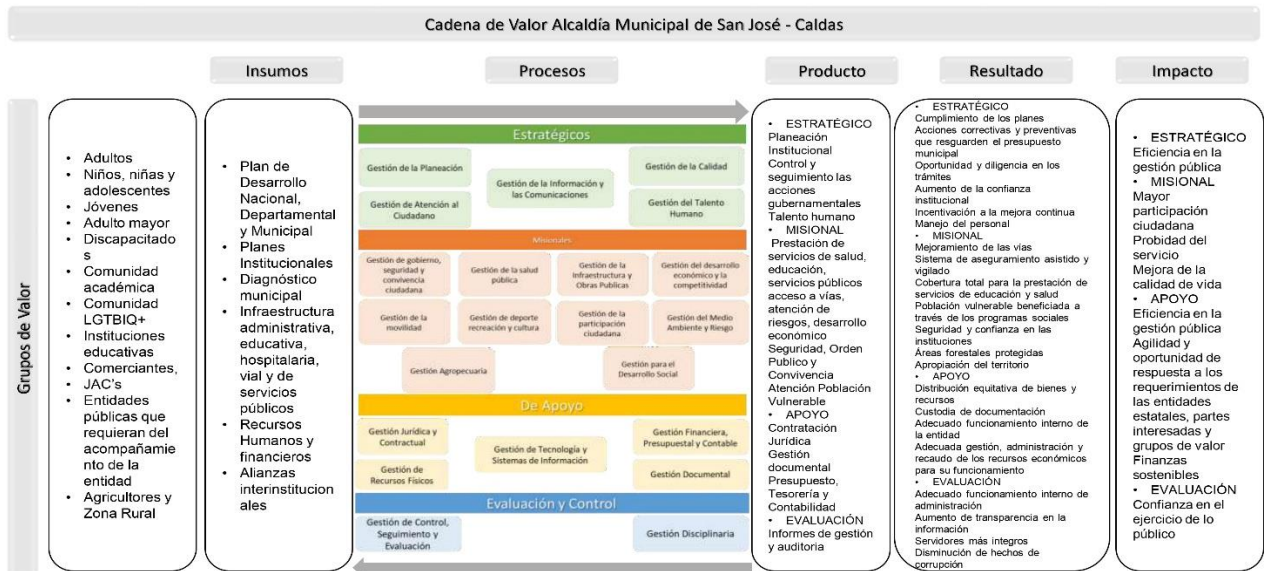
Cadena de Valor Alcaldía Municipal de San José - Caldas

Grupos de Valor

Insumos

Procesos

Producto

Resultado

Impacto

- Adultos
- Niños, niñas y adolescentes
- Jóvenes
- Adulto mayor
- Discapacitados
- Comunidad académica
- Comunidad LGTBIQ+
- Instituciones educativas
- Comerciantes, JAC's
- Entidades públicas que requieran del acompañamiento de la entidad
- Agricultores y Zona Rural

- Plan de Desarrollo Nacional, Departamental y Municipal
- Planes Institucionales
- Diagnóstico municipal
- Infraestructura administrativa, educativa, hospitalaria, vial y de servicios públicos
- Recursos Humanos y financieros
- Alianzas interinstitucionales

Estratégicos

Gestión de la Planeación

Gestión de Atención al Ciudadano

Gestión de la Información y las Comunicaciones

Gestión de la Calidad

Gestión del Talento Humano

Misionales

Gestión de gobierno, seguridad y convivencia ciudadana

Gestión de la salud pública

Gestión de la Infraestructura y Obras Publicas

Gestión del desarrollo económico y la competitividad

Gestión de la movilidad

Gestión de deporte recreación y cultura

Gestión de la participación ciudadana

Gestión del Medio Ambiente y Riesgo

Gestión Agropecuaria

Gestión para el Desarrollo Social

De Apoyo

Gestión Jurídica y Contractual

Gestión de Recursos Físicos

Gestión de Tecnología y Sistemas de Información

Gestión Financiera, Presupuestal y Contable

Gestión Documental

Evaluación y Control

Gestión de Control, Seguimiento y Evaluación

Gestión Disciplinaria

- ESTRATÉGICO
Planeación Institucional
Control y seguimiento las acciones gubernamentales
Talento humano
- MISIONAL
Prestación de servicios de salud, educación, servicios públicos acceso a vías, atención de riesgos, desarrollo económico
Seguridad, Orden Publico y Convivencia
Atención Población Vulnerable
- APOYO
Contratación Jurídica
Gestión documental
Presupuesto, Tesorería y Contabilidad
- EVALUACIÓN
Informes de gestión y auditoria

- ESTRATÉGICO
Cumplimiento de los planes
Acciones correctivas y preventivas que resguarden el presupuesto municipal
Oportunidad y diligencia en los trámites
Aumento de la confianza institucional
Incentivación a la mejora continua
Manejo del personal
- MISIONAL
Mejoramiento de las vías
Sistema de aseguramiento asistido y vigilado
Cobertura total para la prestación de servicios de educación y salud
Población vulnerable beneficiada a través de los programas sociales
Seguridad y confianza en las instituciones
Áreas forestales protegidas
Apropiación del territorio
- APOYO
Distribución equitativa de bienes y recursos
Custodia de documentación
Adecuado funcionamiento interno de la entidad
Adecuada gestión, administración y recaudo de los recursos económicos para su funcionamiento
- EVALUACIÓN
Adecuado funcionamiento interno de administración
Aumento de transparencia en la información
Servidores más integros
Disminución de hechos de corrupción

- ESTRATÉGICO
Eficiencia en la gestión pública
- MISIONAL
Mayor participación ciudadana
Probidad del servicio
Mejora de la calidad de vida
- APOYO
Eficiencia en la gestión pública
Agilidad y oportunidad de respuesta a los requerimientos de las entidades estatales, partes interesadas y grupos de valor
Finanzas sostenibles
- EVALUACIÓN
Confianza en el ejercicio de lo público